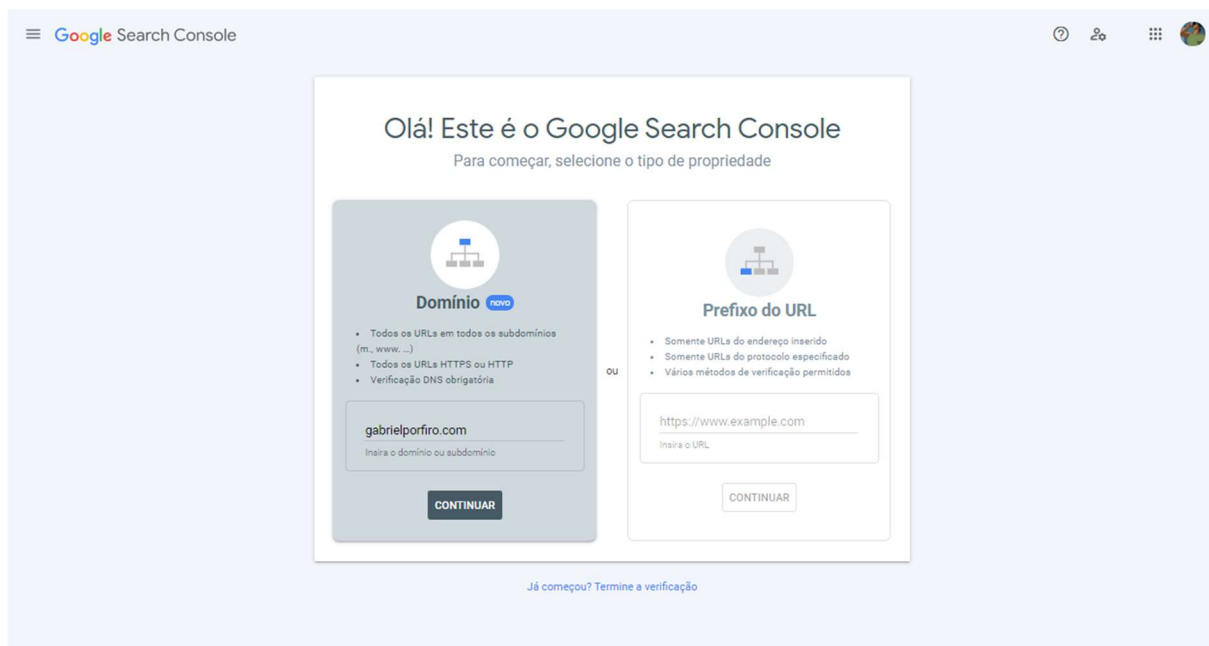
Google Search Console

Olá! Este é o Google Search Console

Para começar, selecione o tipo de propriedade

Domínio novo

- Todos os URLs em todos os subdomínios (m., www. ...)
- Todos os URLs HTTPS ou HTTP
- Verificação DNS obrigatória

gabrielporfiro.com

Insira o domínio ou subdomínio

CONTINUAR

ou

Prefixo do URL

- Somente URLs do endereço inserido
- Somente URLs do protocolo especificado
- Vários métodos de verificação permitidos

https://www.example.com

Insira o URL

CONTINUAR

Já começou? Termine a verificação